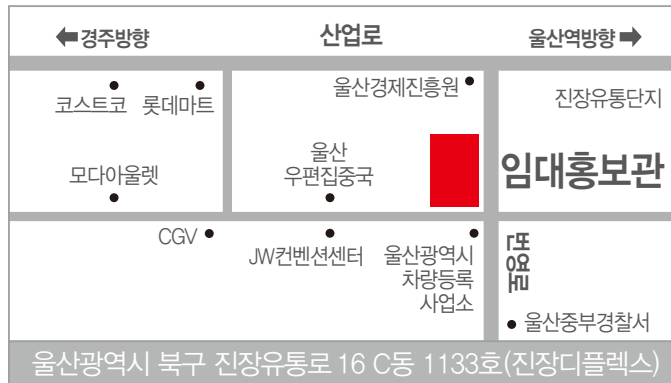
⬅경주방향

산업로

울산역방향➡

코스트코

롯데마트

울산경제진흥원

진장유통단지

모다아울렛

울산
우편집중국

임대홍보관

CGV

JW컨벤션센터

울산광역시
차량등록
사업소

명촌로

울산중부경찰서

울산광역시 북구 진장유통로 16 C동 1133호(진장디플렉스)